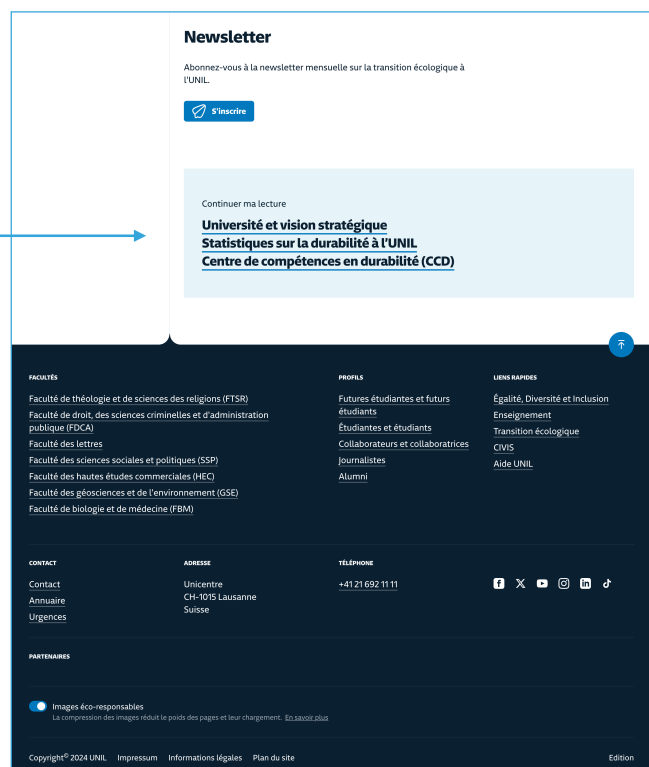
Newsletter

Abonnez-vous à la newsletter mensuelle sur la transition écologique à l'UNIL.

S'inscrire

Continuer ma lecture

Université et vision stratégique
Statistiques sur la durabilité à l'UNIL
Centre de compétences en durabilité (CCD)

FACULTÉS

Faculté de théologie et de sciences des religions (FTSR)
Faculté de droit, des sciences criminelles et d'administration publique (FDCA)
Faculté des lettres
Faculté des sciences sociales et politiques (SSP)
Faculté des hautes études commerciales (HEC)
Faculté des géosciences et de l'environnement (GSE)
Faculté de biologie et de médecine (FBM)

PROFILS

Futures étudiantes et futurs étudiants
Étudiantes et étudiants
Collaborateurs et collaboratrices
Journalistes
Alumni

LIENS RAPIDES

Égalité, Diversité et Inclusion
Enseignement
Transition écologique
CIVIS
Aide UNIL

CONTACT

Contact
Annuaire
Urgences

ADRESSE

Unicentre
CH-1015 Lausanne
Suisse

TÉLÉPHONE

+41 21 692 11 11

PARTENAIRES

Images éco-responsables
La compression des images réduit le poids des pages et leur chargement. En savoir plus

Copyright© 2024 UNIL Impressum Informations légales Plan du site

Edition